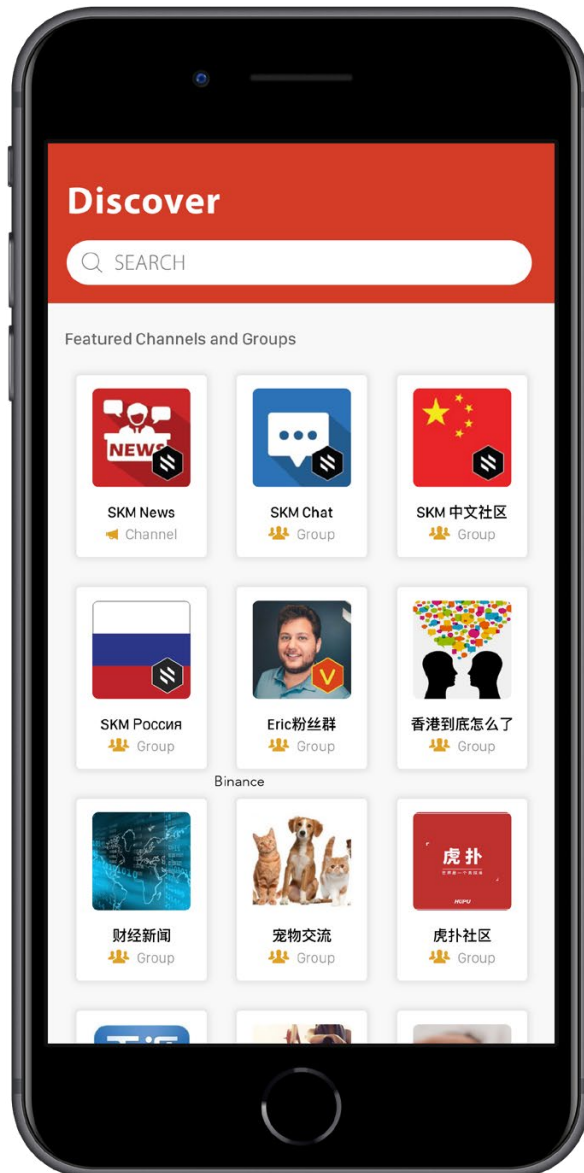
Discover

SEARCH

Featured Channels and Groups

NEWS

SKM News
Channel

SKM Chat
Group

SKM 中文社区
Group

SKM Россия
Group

Eric粉丝群
Group

香港到底怎么了
Group

Binance

财经新闻
Group

宠物交流
Group

虎扑

HUPU

虎扑社区
Group